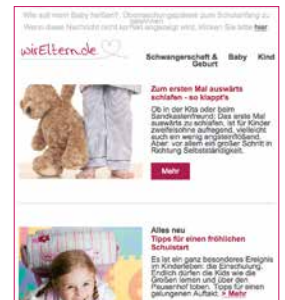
Wie soll mein Baby heißen? Überraschungsideen zum Schulanfang zu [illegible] Newsletter nicht korrekt angezeigt wird, klicken Sie bitte hier

wirEltern.de

Schwangerschaft & Geburt Baby Kind

Zum ersten Mal auswärts schlafen – so klappt's

Ob in der Kita oder beim Sandkastenfreund: Das erste Mal auswärts zu schlafen, ist für Kinder zweifelsohne aufregend, vielleicht auch ein wenig angsteinflößend. Aber: vor allem ein großer Schritt in Richtung Selbstständigkeit.

Mehr

Alles neu
Tipps für einen fröhlichen Schulstart

Es ist ein ganz besonderes Ereignis im Kinderleben: die Einschulung. Endlich dürfen die Kids wie die Großen lernen und über den Pausenhof toben. Tipps für einen gelungenen Auftakt. » Mehr